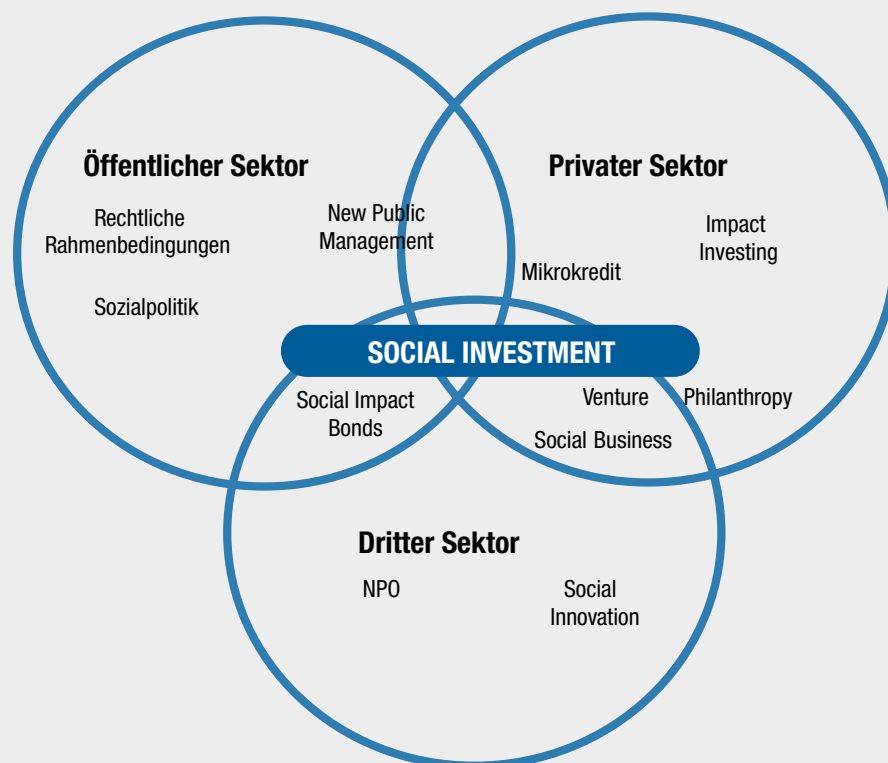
Öffentlicher Sektor

Rechtliche Rahmenbedingungen

Sozialpolitik

New Public Management

Privater Sektor

Impact Investing

Mikrokredit

SOCIAL INVESTMENT

Social Impact Bonds

Venture Philanthropy

Social Business

Dritter Sektor

NPO

Social Innovation